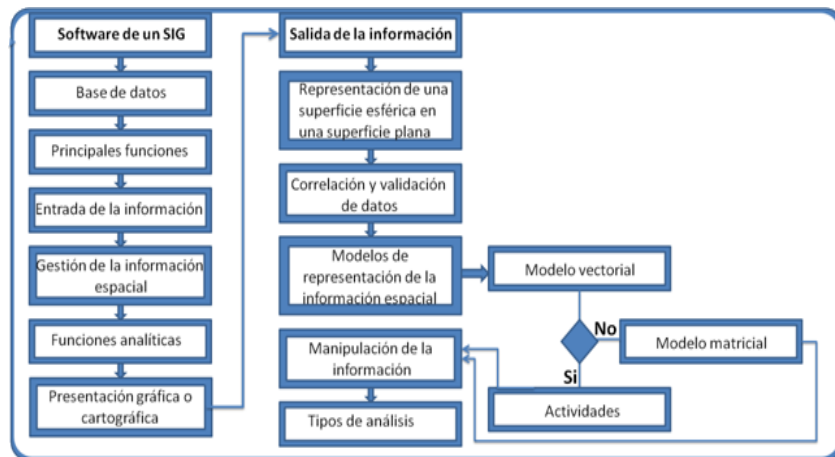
Software de un SIG

Base de datos

Principales funciones

Entrada de la información

Gestión de la información espacial

Funciones analíticas

Presentación gráfica o cartográfica

Salida de la información

Representación de una superficie esférica en una superficie plana

Correlación y validación de datos

Modelos de representación de la información espacial

Modelo vectorial

No

Modelo matricial

Si

Manipulación de la información

Actividades

Tipos de análisis